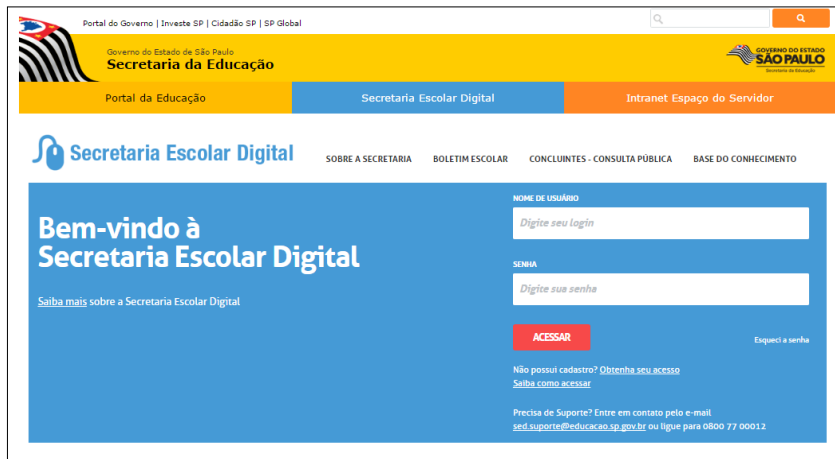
Portal do Governo | Investe SP | Cidadão SP | SP Global

Governo do Estado de São Paulo
Secretaria da Educação

GOVERNO DO ESTADO
SÃO PAULO
Secretaria da Educação

Portal da Educação
Secretaria Escolar Digital
Intranet Espaço do Servidor

Secretaria Escolar Digital

SOBRE A SECRETARIA
BOLETIM ESCOLAR
CONCLUINTES - CONSULTA PÚBLICA
BASE DO CONHECIMENTO

Bem-vindo à Secretaria Escolar Digital

Saiba mais sobre a Secretaria Escolar Digital

NOME DE USUÁRIO
Digite seu login

SENHA
Digite sua senha

ACESSAR

Esqueci a senha

Não possui cadastro? Obtenha seu acesso
Saiba como acessar

Precisa de Suporte? Entre em contato pelo e-mail sed.suporte@educacao.sp.gov.br ou ligue para 0800 77 00012